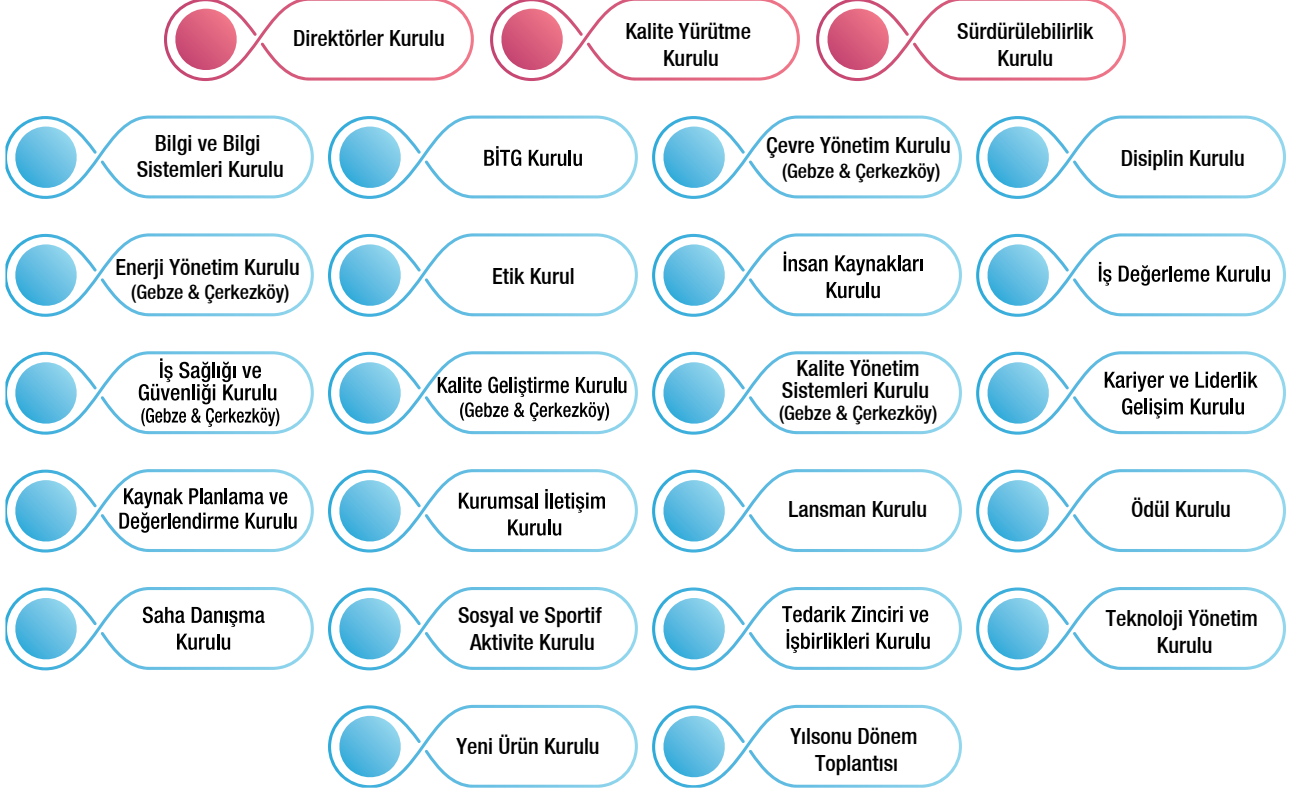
Direktörler Kurulu

Kalite Yürütme Kurulu

Sürdürülebilirlik Kurulu

Bilgi ve Bilgi Sistemleri Kurulu

BİTG Kurulu

Çevre Yönetim Kurulu (Gebze & Çerkezköy)

Disiplin Kurulu

Enerji Yönetim Kurulu (Gebze & Çerkezköy)

Etik Kurul

İnsan Kaynakları Kurulu

İş Değerleme Kurulu

İş Sağlığı ve Güvenliği Kurulu (Gebze & Çerkezköy)

Kalite Geliştirme Kurulu (Gebze & Çerkezköy)

Kalite Yönetim Sistemleri Kurulu (Gebze & Çerkezköy)

Kariyer ve Liderlik Gelişim Kurulu

Kaynak Planlama ve Değerlendirme Kurulu

Kurumsal İletişim Kurulu

Lansman Kurulu

Ödül Kurulu

Saha Danışma Kurulu

Sosyal ve Sportif Aktivite Kurulu

Tedarik Zinciri ve İşbirlikleri Kurulu

Teknoloji Yönetim Kurulu

Yeni Ürün Kurulu

Yılsonu Dönem Toplantısı